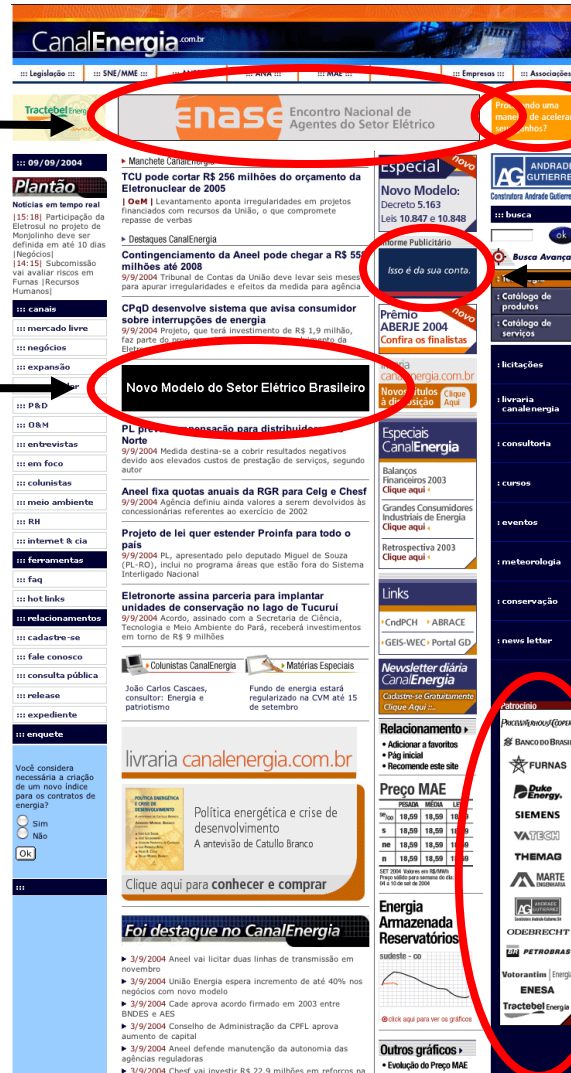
CanalEnergia.com.br

::: Legislação ::: | ::: SNE/MME ::: | ::: ANA ::: | ::: MAE ::: | ::: Empresas ::: | ::: Associações

Tractebel Energia

enase Encontro Nacional de Agentes do Setor Elétrico

Procurando uma maneira de acelerar seus ganhos?

::: 09/09/2004

Plantão
Notícias em tempo real
|15:18| Participação da Eletrosul no projeto de Monjolinho deve ser definida em até 10 dias |Negócios|
|14:15| Subcomissão vai avaliar riscos em Furnas |Recursos Humanos|

::: canais
::: mercado livre
::: negócios
::: expansão
::: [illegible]der
::: P&D
::: O&M
::: entrevistas
::: em foco
::: colunistas
::: meio ambiente
::: RH
::: internet & cia
::: ferramentas
::: faq
::: hot links
::: relacionamentos
::: cadastre-se
::: fale conosco
::: consulta pública
::: release
::: expediente
::: enquete

Você considera necessária a criação de um novo índice para os contratos de energia?
Sim
Não
Ok

:::

Manchete CanalEnergia
TCU pode cortar R$ 256 milhões do orçamento da Eletronuclear de 2005
| OeM | Levantamento aponta irregularidades em projetos financiados com recursos da União, o que compromete repasse de verbas

Destaques CanalEnergia
Contingenciamento da Aneel pode chegar a R$ 55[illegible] milhões até 2008
9/9/2004 Tribunal de Contas da União deve levar seis meses para apurar irregularidades e efeitos da medida para agência

CPqD desenvolve sistema que avisa consumidor sobre interrupções de energia
9/9/2004 Projeto, que terá investimento de R$ 1,9 milhão, faz parte do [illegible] Eletr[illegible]

Novo Modelo do Setor Elétrico Brasileiro

PL prev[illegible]pensação para distribuidoras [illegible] Norte
9/9/2004 Medida destina-se a cobrir resultados negativos devido aos elevados custos de prestação de serviços, segundo autor

Aneel fixa quotas anuais da RGR para Celg e Chesf
9/9/2004 Agência definiu ainda valores a serem devolvidos às concessionárias referentes ao exercício de 2002

Projeto de lei quer estender Proinfa para todo o país
9/9/2004 PL, apresentado pelo deputado Miguel de Souza (PL-RO), inclui no programa áreas que estão fora do Sistema Interligado Nacional

Eletronorte assina parceria para implantar unidades de conservação no lago de Tucuruí
9/9/2004 Acordo, assinado com a Secretaria de Ciência, Tecnologia e Meio Ambiente do Pará, receberá investimentos em torno de R$ 9 milhões

Colunistas CanalEnergia
João Carlos Cascaes, consultor: Energia e patriotismo

Matérias Especiais
Fundo de energia estará regularizado na CVM até 15 de setembro

livraria canalenergia.com.br
POLÍTICA ENERGÉTICA E CRISE DE DESENVOLVIMENTO
Política energética e crise de desenvolvimento
A antevisão de Catullo Branco
Clique aqui para conhecer e comprar

Foi destaque no CanalEnergia
3/9/2004 Aneel vai licitar duas linhas de transmissão em novembro
3/9/2004 União Energia espera incremento de até 40% nos negócios com novo modelo
3/9/2004 Cade aprova acordo firmado em 2003 entre BNDES e AES
3/9/2004 Conselho de Administração da CPFL aprova aumento de capital
3/9/2004 Aneel defende manutenção da autonomia das agências reguladoras
3/9/2004 Chesf vai investir R$ 22,9 milhões em reforços na

Especial novo
Novo Modelo:
Decreto 5.163
Leis 10.847 e 10.848

Informe Publicitário
Isso é da sua conta.

Prêmio ABERJE 2004 novo
Confira os finalistas

livraria canalenergia.com.br
Novos títulos à disposição Clique Aqui

Especiais CanalEnergia
Balanços Financeiros 2003 Clique aqui
Grandes Consumidores Industriais de Energia Clique aqui
Retrospectiva 2003 Clique aqui

Links
CndPCH
ABRACE
GEIS-WEC
Portal GD

Newsletter diária CanalEnergia
Cadastre-se Gratuitamente
Clique Aqui

Relacionamento
• Adicionar a favoritos
• Pág inicial
• Recomende este site

Preço MAE
| | PESADA | MÉDIA | LE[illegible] |
|---|---|---|---|
| se | 18,59 | 18,59 | 18,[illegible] |
| s | 18,59 | 18,59 | 18,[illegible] |
| ne | 18,59 | 18,59 | 18,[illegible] |
| n | 18,59 | 18,59 | 18,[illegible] |
SET 2004 Valores em R$/MWh Preço válido para semana de dia 04 a 10 de set de 2004

Energia Armazenada Reservatórios
sudeste - co
click aqui para ver os gráficos

Outros gráficos
• Evolução do Preço MAE

AG ANDRADE GUTIERREZ
Construtora Andrade Gutierrez

::: busca
ok
Busca Avança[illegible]
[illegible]
: Catálogo de produtos
: Catálogo de serviços
: licitações
: livraria canalenergia
: consultoria
: cursos
: eventos
: meteorologia
: conservação
: news letter

Patrocínio
PRICEWATERHOUSECOOPERS
BANCO DO BRASIL
FURNAS
Duke Energy.
SIEMENS
VATECH
THEMAG
MARTE ENGENHARIA
AG ANDRADE GUTIERREZ
ODEBRECHT
BR PETROBRAS
Votorantim Energia
ENESA
Tractebel Energia